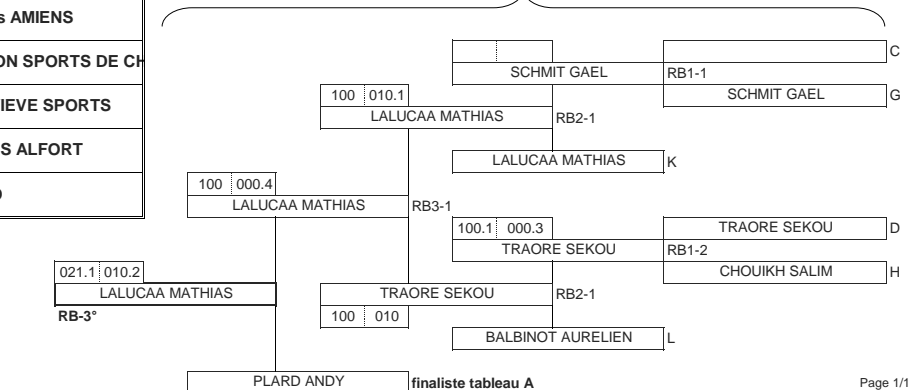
s AMIENS

ON SPORTS DE CH

IEVE SPORTS

S ALFORT

D

C

SCHMIT GAEL

RB1-1

SCHMIT GAEL

G

100 010.1

LALUCAA MATHIAS

RB2-1

LALUCAA MATHIAS

K

100 000.4

LALUCAA MATHIAS

RB3-1

100.1 000.3

TRAORE SEKOU

D

TRAORE SEKOU

RB1-2

CHOUIKH SALIM

H

021.1 010.2

LALUCAA MATHIAS

TRAORE SEKOU

RB2-1

RB-3°

100 010

BALBINOT AURELIEN

L

PLARD ANDY

finaliste tableau A

Page 1/1